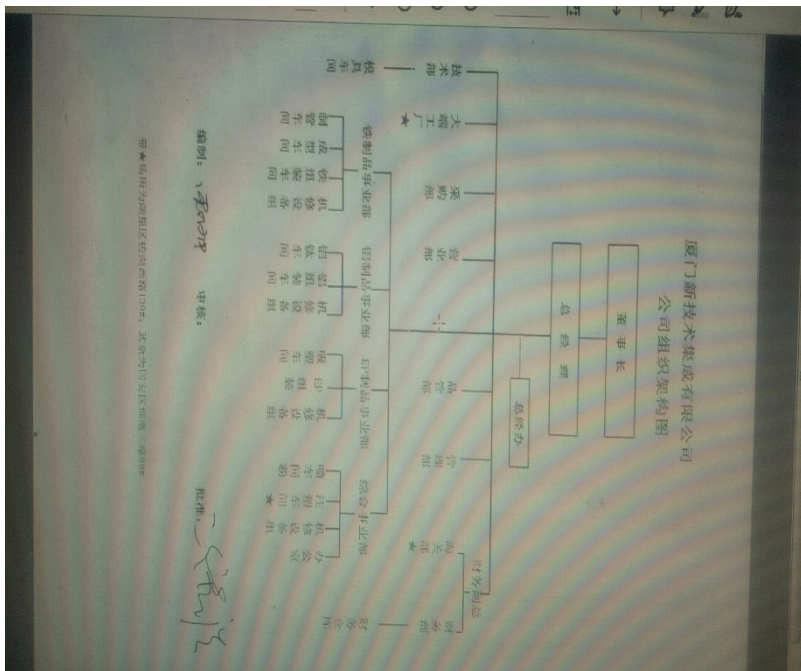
厦门新技术集成有限公司
公司组织架构图

董事长

总经理

总经办

技术部

模具车间

大嶝工厂★

采购部

营业部

品管部

管理部

财务总监

财务部

财务仓库

报关部★

铁制品事业部

制管车间

成型车间

装配车间

机修设备组

铝制品事业部

铝铁车间

铝装车间

机修设备组

EP制品事业部

喷塑车间

EP车间

机修设备组

综合事业部

喷粉车间

五金车间★

机修设备组

办公室

编制：

审核：

批准：

带★地所为翔安区内厝镇……，其余均为……